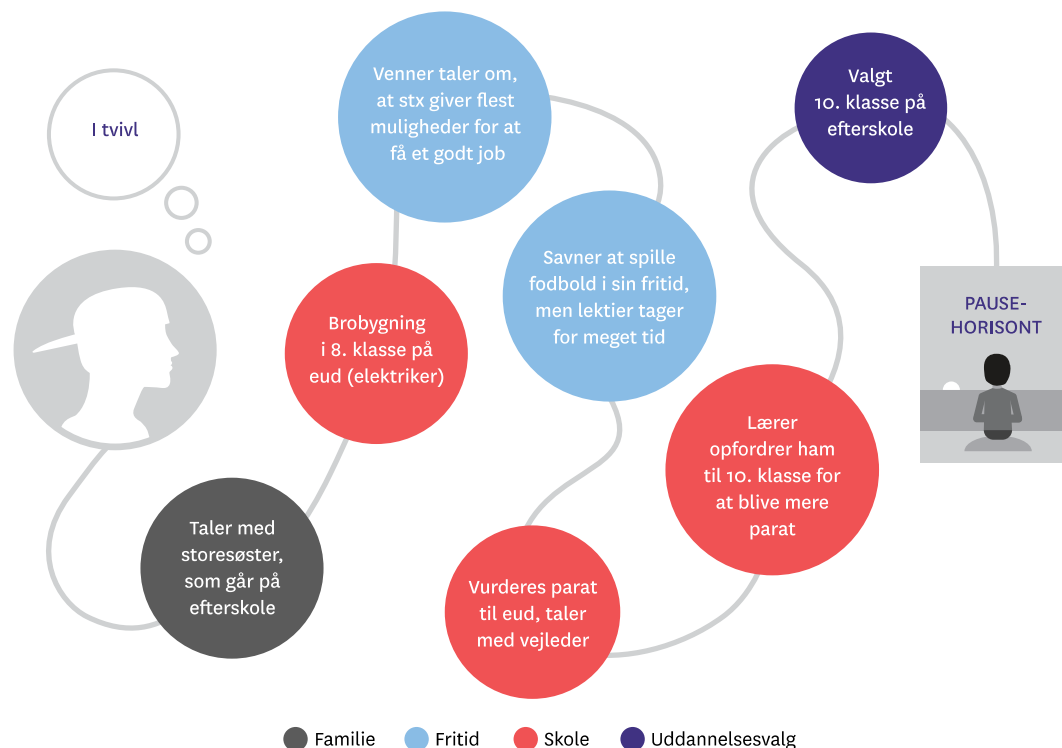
I tvivl

Taler med storesøster, som går på efterskole

Brobygning i 8. klasse på eud (elektriker)

Venner taler om, at stx giver flest muligheder for at få et godt job

Savner at spille fodbold i sin fritid, men lektier tager for meget tid

Vurderes parat til eud, taler med vejleder

Lærer opfordrer ham til 10. klasse for at blive mere parat

Valgt 10. klasse på efterskole

PAUSE-HORISONT

Familie Fritid Skole Uddannelsesvalg